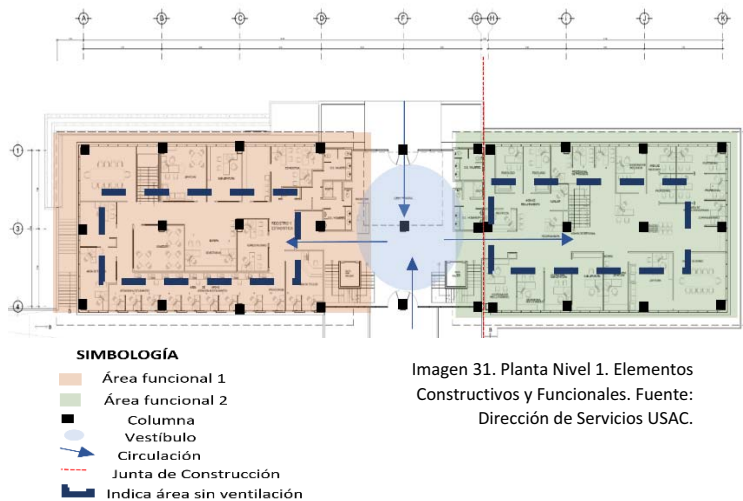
A B C D F G H I J K

1

3

4

SIMBOLOGÍA
Área funcional 1
Área funcional 2
Columna
Vestíbulo
Circulación
Junta de Construcción
Indica área sin ventilación

Imagen 31. Planta Nivel 1. Elementos Constructivos y Funcionales. Fuente: Dirección de Servicios USAC.